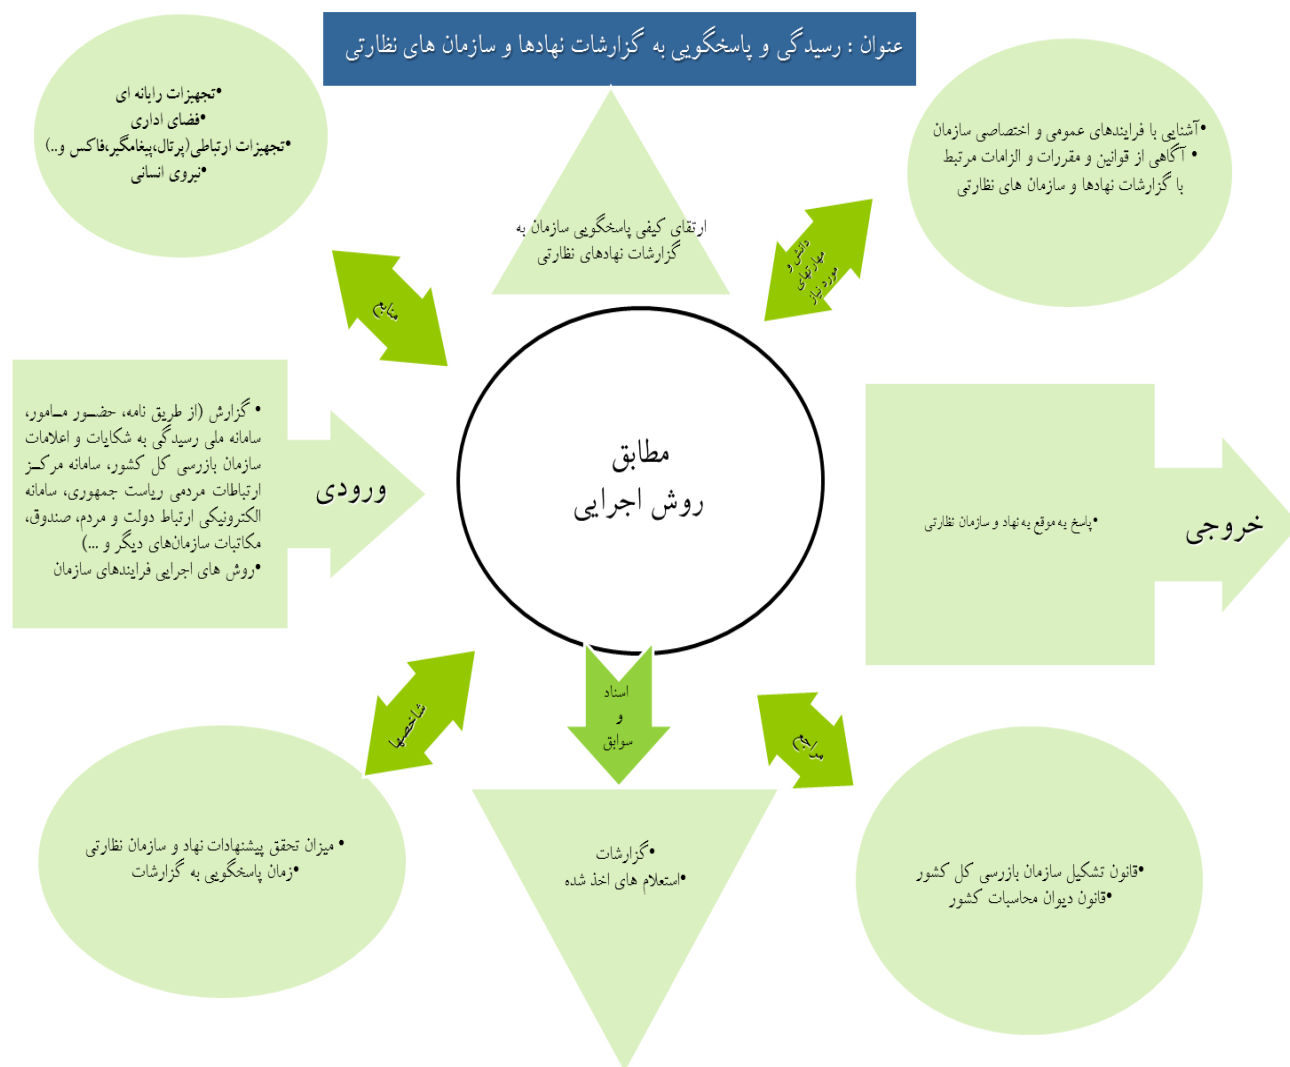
عنوان : رسیدگی و پاسخگویی به گزارشات نهادها و سازمان های نظارتی

•تجهیزات رایانه ای
•فضای اداری
•تجهیزات ارتباطی(پرتال،پیغامگیر،فاکس و..)
•نیروی انسانی

ارتقای کیفی پاسخگویی سازمان به گزارشات نهادهای نظارتی

•آشنایی با فرایندهای عمومی و اختصاصی سازمان
• آگاهی از قوانین و مقررات و الزامات مرتبط با گزارشات نهادها و سازمان های نظارتی

منابع

دانش و مهارتهای مورد نیاز

• گزارش (از طریق نامه، حضور مامور، سامانه ملی رسیدگی به شکایات و اعلامات سازمان بازرسی کل کشور، سامانه مرکز ارتباطات مردمی ریاست جمهوری، سامانه الکترونیکی ارتباط دولت و مردم، صندوق، مکاتبات سازمان‌های دیگر و ...)
•روش های اجرایی فرایندهای سازمان

ورودی

مطابق
روش اجرایی

•پاسخ به موقع به نهاد و سازمان نظارتی

خروجی

شاخصها

اسناد
و
سوابق

مراجع

• میزان تحقق پیشنهادات نهاد و سازمان نظارتی
•زمان پاسخگویی به گزارشات

•گزارشات
•استعلام های اخذ شده

•قانون تشکیل سازمان بازرسی کل کشور
•قانون دیوان محاسبات کشور